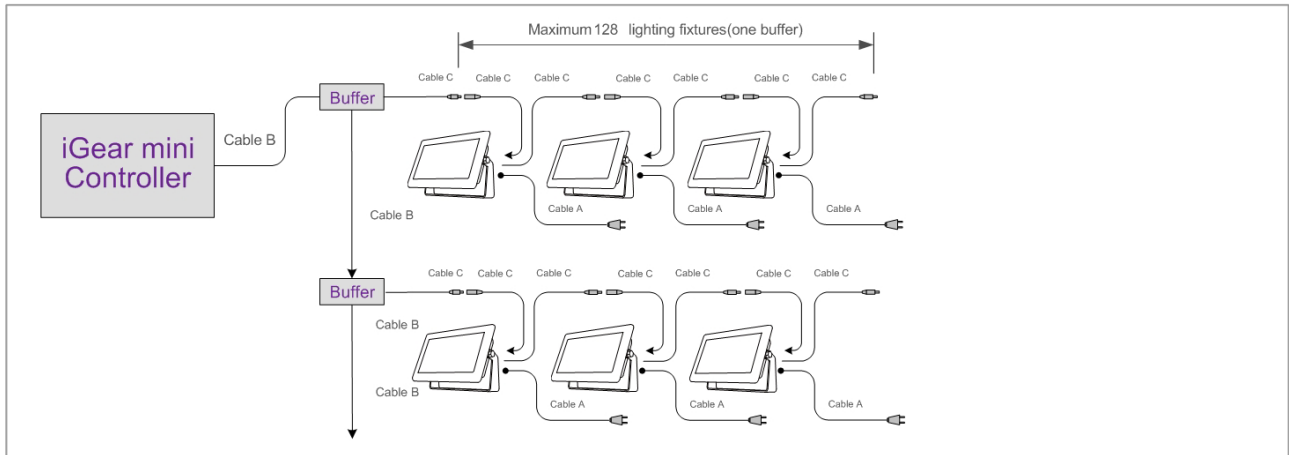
Maximum 128 lighting fixtures(one buffer)

iGear mini Controller

Cable B

Buffer

Cable C Cable C Cable C Cable C Cable C Cable C Cable C

Cable A Cable A Cable A

Cable B

Buffer

Cable C Cable C Cable C Cable C Cable C Cable C Cable C

Cable B

Cable B

Cable A Cable A Cable A